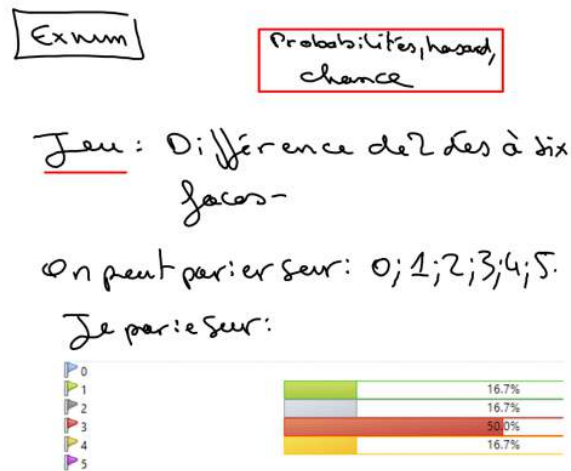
Exnum

Probabilités, hasard, chance

Jeu : Différence de 2 dés à six faces.

On peut parier sur : 0; 1; 2; 3; 4; 5.

Je parie sur :

| | |
|---|---|
| 0 | |
| 1 | 16.7% |
| 2 | 16.7% |
| 3 | 50.0% |
| 4 | 16.7% |
| 5 | |